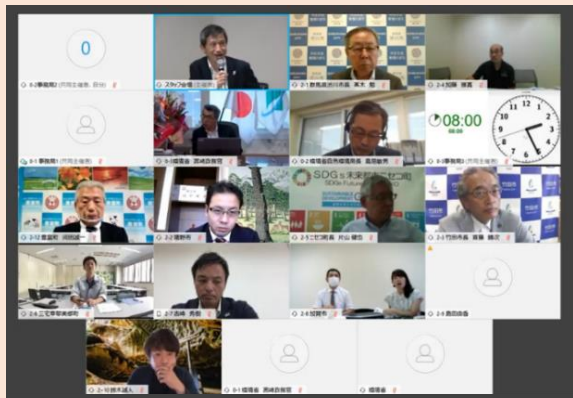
0

0-2事務局1 (共同主催者、部分)

2-9つくば市 (五十嵐)

2-1 SDGs市長会 (菊池)

2-4 加賀 (誰か)

0-1 事務局 (共同主催者)

0-3 環境省 (西崎)

0-2 環境副大臣 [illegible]

08:00

SDGs未来都市

2-2 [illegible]

2-3 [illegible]

2-5 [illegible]

2-6 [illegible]

2-7 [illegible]

2-8 加賀市

2-9 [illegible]

2-10 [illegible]

0-1 環境省 西崎 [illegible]

環境省